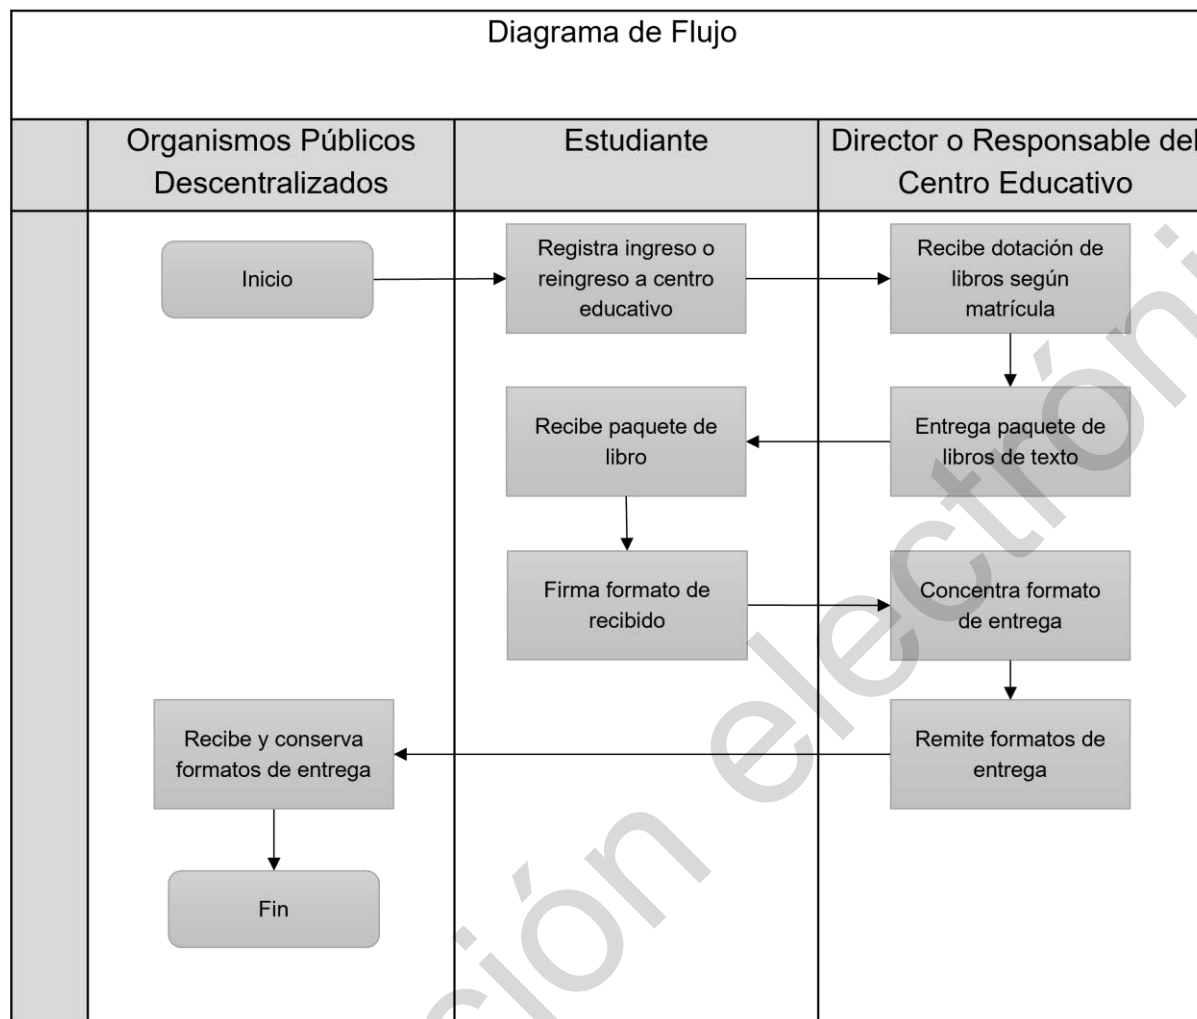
Diagrama de Flujo

Organismos Públicos Descentralizados

Estudiante

Director o Responsable del Centro Educativo

Inicio

Registra ingreso o reingreso a centro educativo

Recibe dotación de libros según matrícula

Entrega paquete de libros de texto

Recibe paquete de libro

Firma formato de recibido

Concentra formato de entrega

Remite formatos de entrega

Recibe y conserva formatos de entrega

Fin

ción electróni